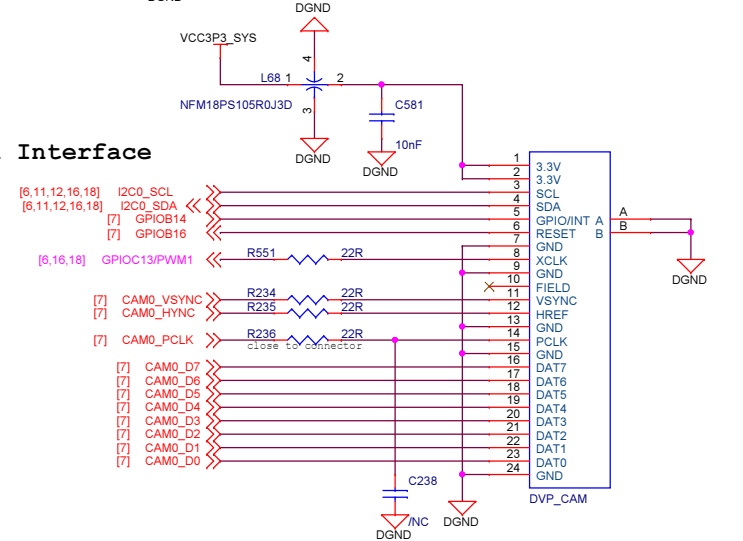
DGND
VCC3P3_SYS
4
L68 1
2
NFM18PS105R0J3D
3
C581
10nF
DGND
DGND
Interface
[6,11,12,16,18] I2C0_SCL
[6,11,12,16,18] I2C0_SDA
[7] GPIOB14
[7] GPIOB16
[6,16,18] GPIOC13/PWM1
R551 22R
[7] CAM0_VSYNC
[7] CAM0_HYNC
R234 22R
R235 22R
[7] CAM0_PCLK
R236 22R
close to connector
[7] CAM0_D7
[7] CAM0_D6
[7] CAM0_D5
[7] CAM0_D4
[7] CAM0_D3
[7] CAM0_D2
[7] CAM0_D1
[7] CAM0_D0
C238
/NC
DGND
DGND
1 3.3V
2 3.3V
3 SCL
4 SDA
5 GPIO/INT A
6 RESET B
7 GND
8 XCLK
9 GND
10 FIELD
11 VSYNC
12 HREF
13 GND
14 PCLK
15 GND
16 GND
17 DAT7
18 DAT6
19 DAT5
20 DAT4
21 DAT3
22 DAT2
23 DAT1
24 DAT0
GND
DVP_CAM
A
B
DGND